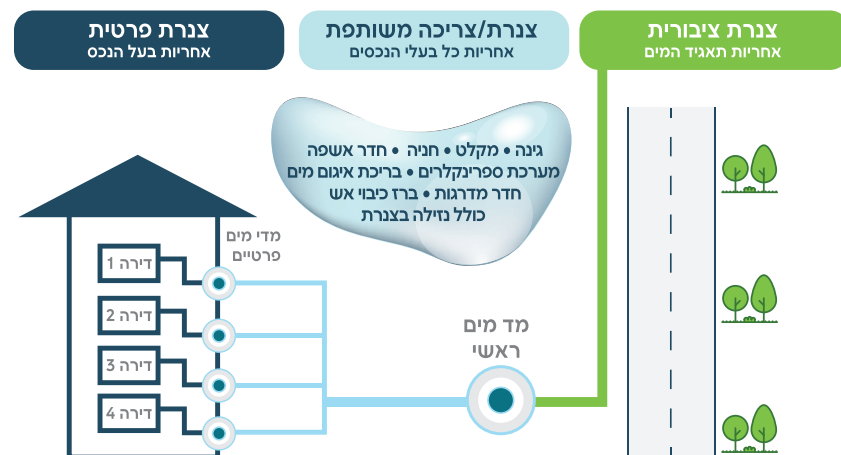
צנרת ציבורית
אחריות תאגיד המים

צנרת/צריכה משותפת
אחריות כל בעלי הנכסים

צנרת פרטית
אחריות בעל הנכס

גינה • מקלט • חניה • חדר אשפה
מערכת ספרינקלרים • בריכת איגום מים
חדר מדרגות • ברז כיבוי אש
כולל נזילה בצנרת

מדי מים
פרטיים

דירה 1
דירה 2
דירה 3
דירה 4

מד מים
ראשי